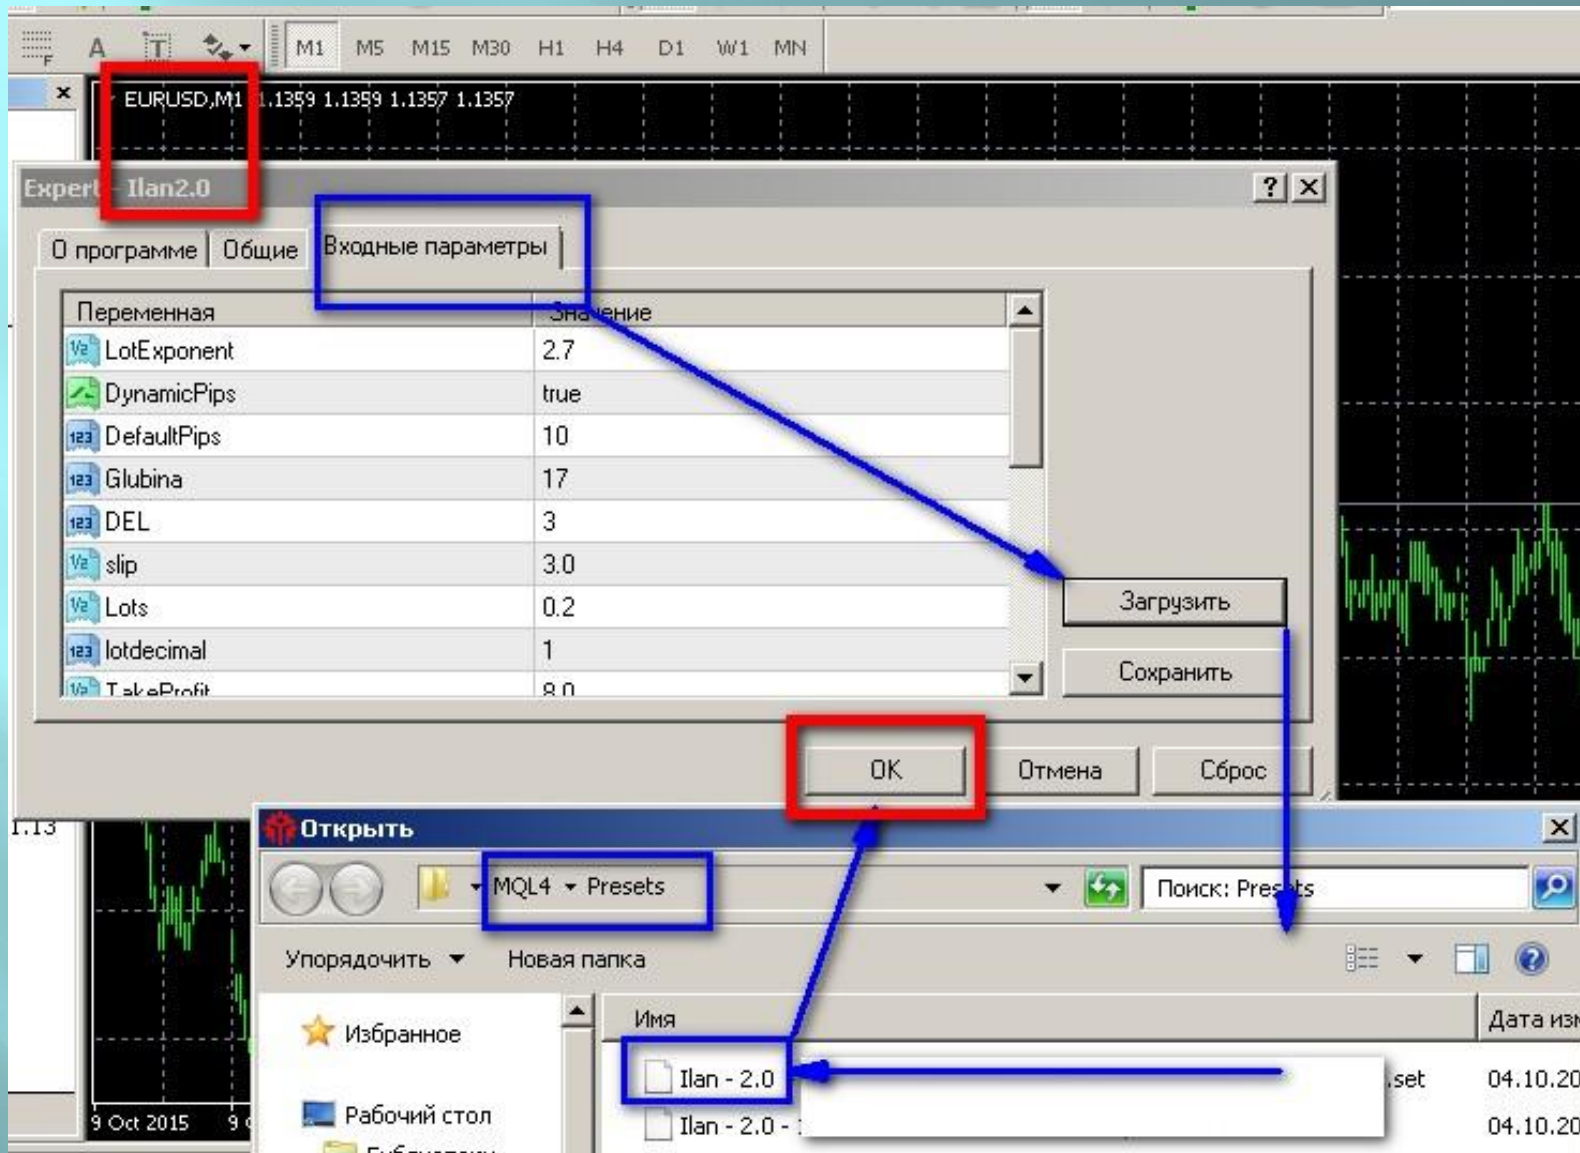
A T M1 M5 M15 M30 H1 H4 D1 W1 MN

EURUSD,M1 1.1359 1.1359 1.1357 1.1357

Expert - Ilan2.0

О программе | Общие | Входные параметры

| Переменная | Значение |
|---|---|
| LotExponent | 2.7 |
| DynamicPips | true |
| DefaultPips | 10 |
| Glubina | 17 |
| DEL | 3 |
| slip | 3.0 |
| Lots | 0.2 |
| lotdecimal | 1 |
| TakeProfit | 8.0 |

Загрузить

Сохранить

OK Отмена Сброс

1.13

9 Oct 2015 9

Открыть

MQL4 ▸ Presets

Поиск: Presets

Упорядочить ▾ Новая папка

Избранное

Рабочий стол

Имя

Дата изм

Ilan - 2.0 .set 04.10.20

Ilan - 2.0 - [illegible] 04.10.20